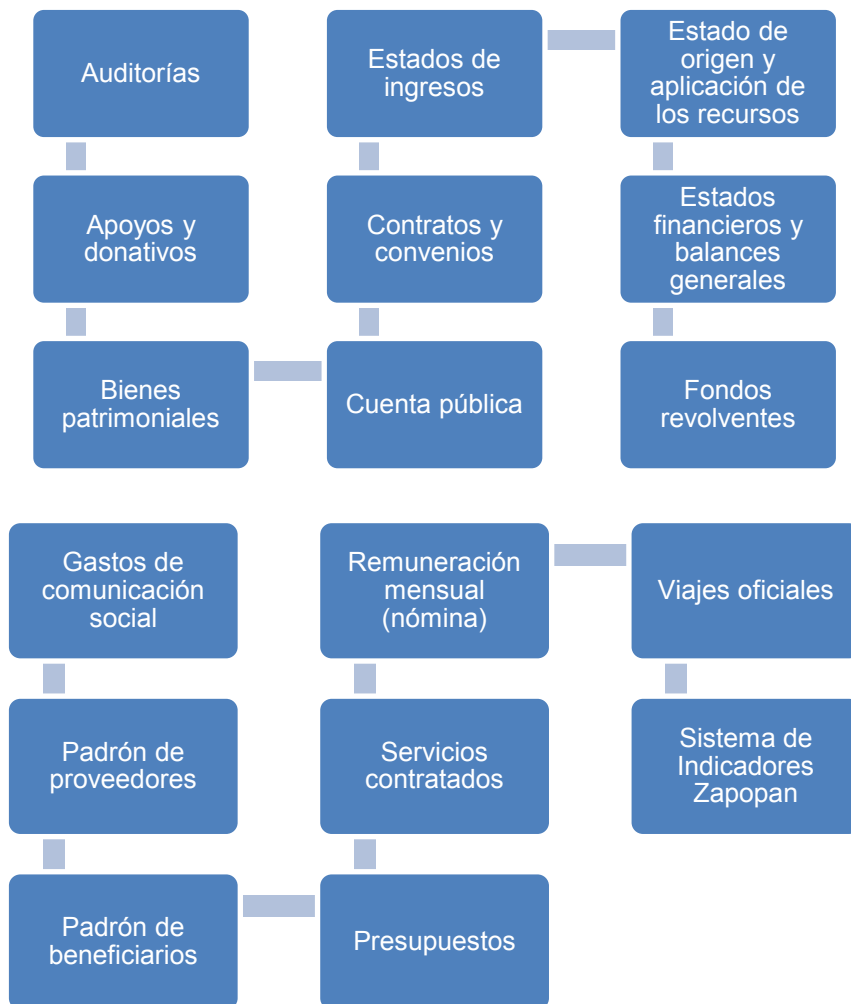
Auditorías

Apoyos y donativos

Bienes patrimoniales

Cuenta pública

Contratos y convenios

Estados de ingresos

Estado de origen y aplicación de los recursos

Estados financieros y balances generales

Fondos revolventes

Gastos de comunicación social

Padrón de proveedores

Padrón de beneficiarios

Presupuestos

Servicios contratados

Remuneración mensual (nómina)

Viajes oficiales

Sistema de Indicadores Zapopan